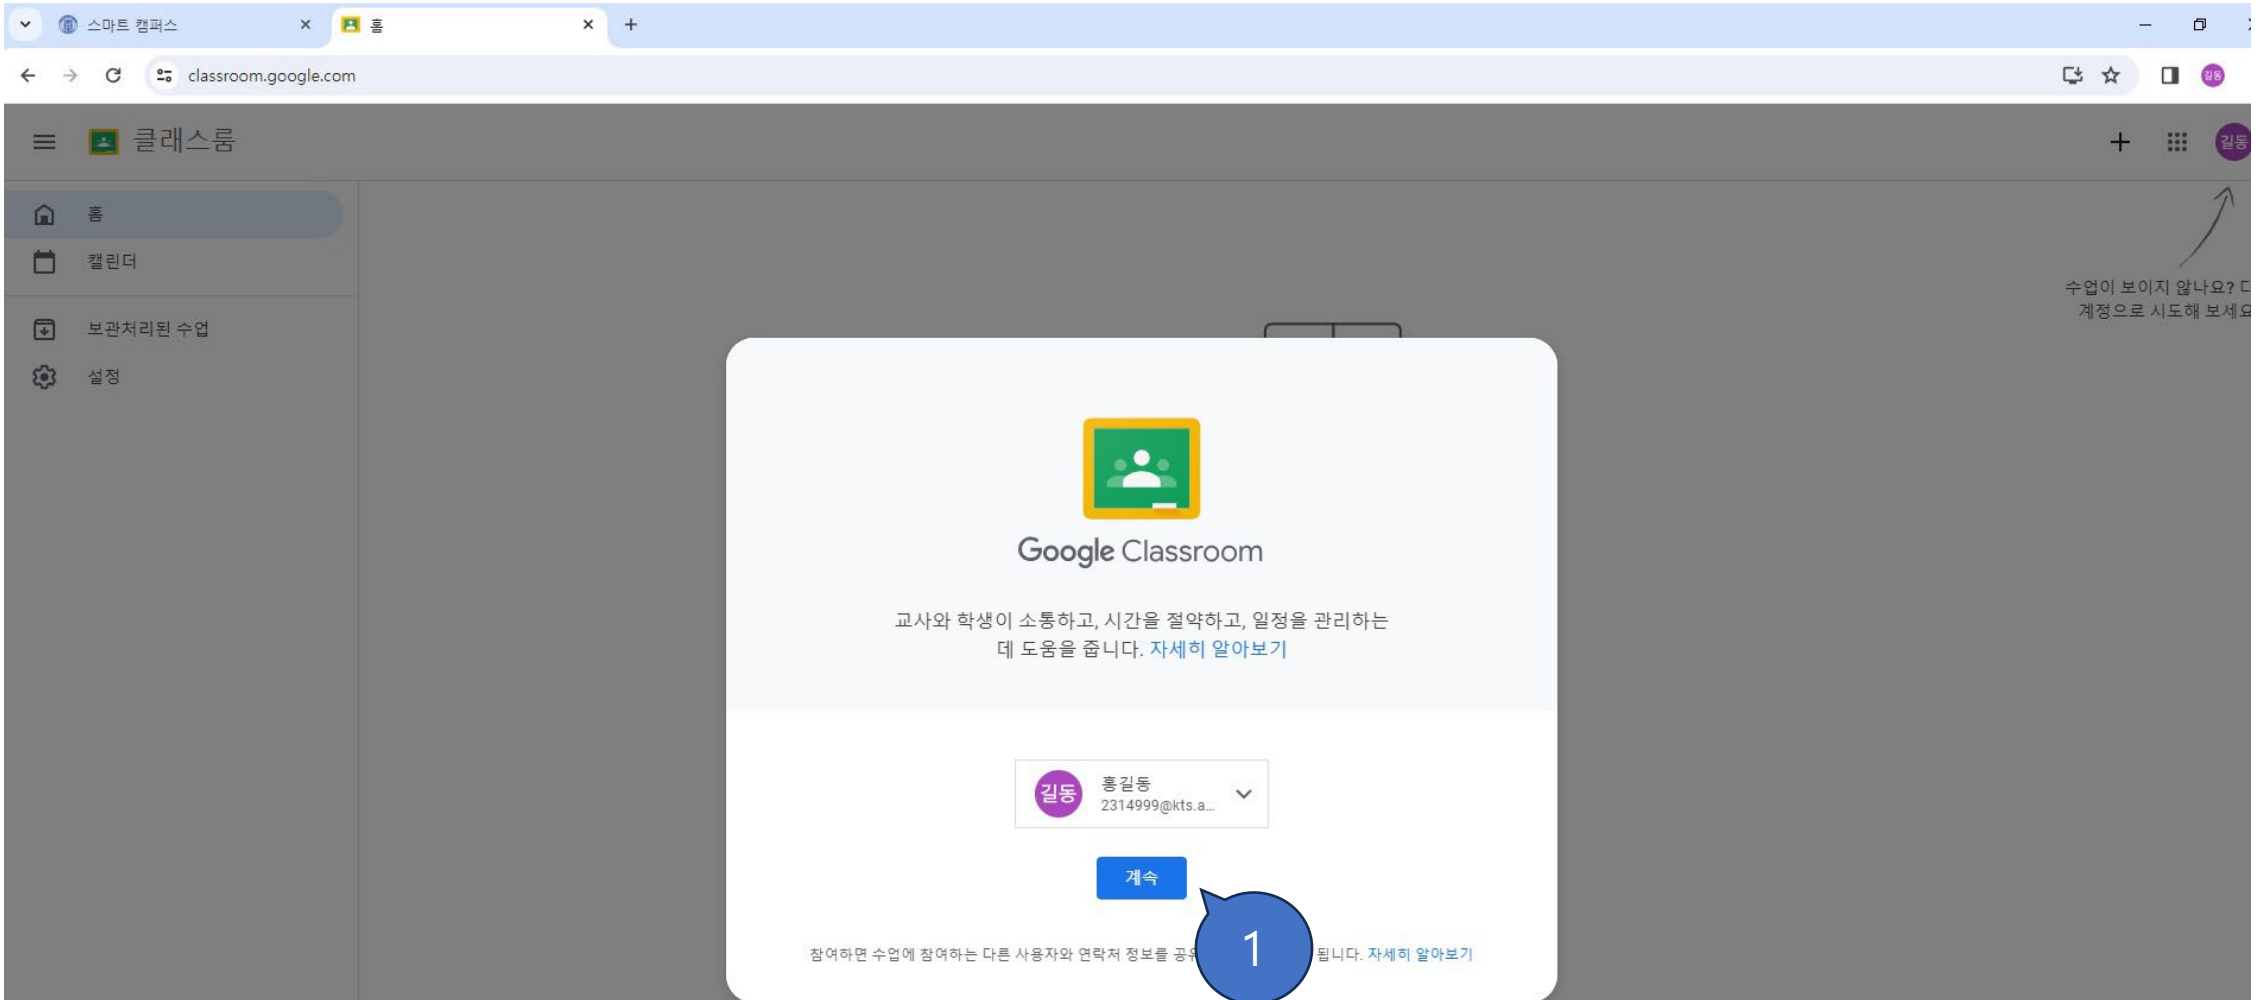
스마트 캠퍼스
홈
classroom.google.com

클래스룸

홈
캘린더
보관처리된 수업
설정

수업이 보이지 않나요? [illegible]
계정으로 시도해 보세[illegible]

Google Classroom

교사와 학생이 소통하고, 시간을 절약하고, 일정을 관리하는 데 도움을 줍니다. 자세히 알아보기

길동
홍길동
2314999@kts.a...

계속

1

참여하면 수업에 참여하는 다른 사용자와 연락처 정보를 공유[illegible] 됩니다. 자세히 알아보기